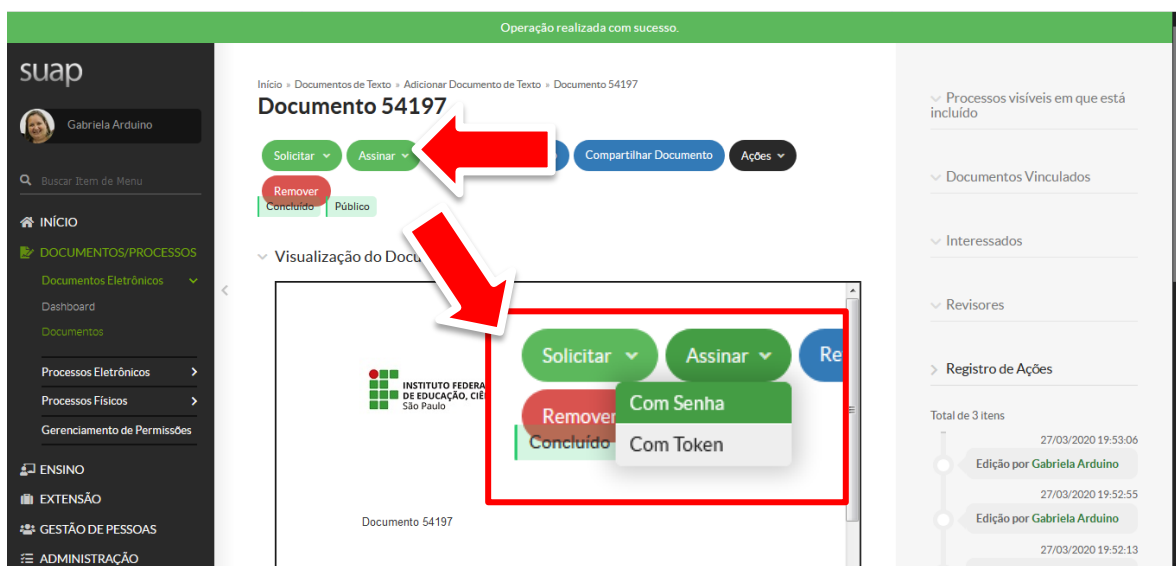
Operação realizada com sucesso.

suap

Gabriela Arduino

Buscar Item de Menu

INÍCIO

DOCUMENTOS/PROCESSOS

Documentos Eletrônicos

Dashboard

Documentos

Processos Eletrônicos

Processos Físicos

Gerenciamento de Permissões

ENSINO

EXTENSÃO

GESTÃO DE PESSOAS

ADMINISTRAÇÃO

Início » Documentos de Texto » Adicionar Documento de Texto » Documento 54197

Documento 54197

Solicitar Assinar Compartilhar Documento Ações

Remover

Concluído Público

Visualização do Docu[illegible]

INSTITUTO FEDERA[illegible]
DE EDUCAÇÃO, CIÊ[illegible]
São Paulo

Documento 54197

Solicitar Assinar Re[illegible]

Remover

Concluído

Com Senha

Com Token

Processos visíveis em que está incluído

Documentos Vinculados

Interessados

Revisores

Registro de Ações

Total de 3 itens

27/03/2020 19:53:06

Edição por Gabriela Arduino

27/03/2020 19:52:55

Edição por Gabriela Arduino

27/03/2020 19:52:13